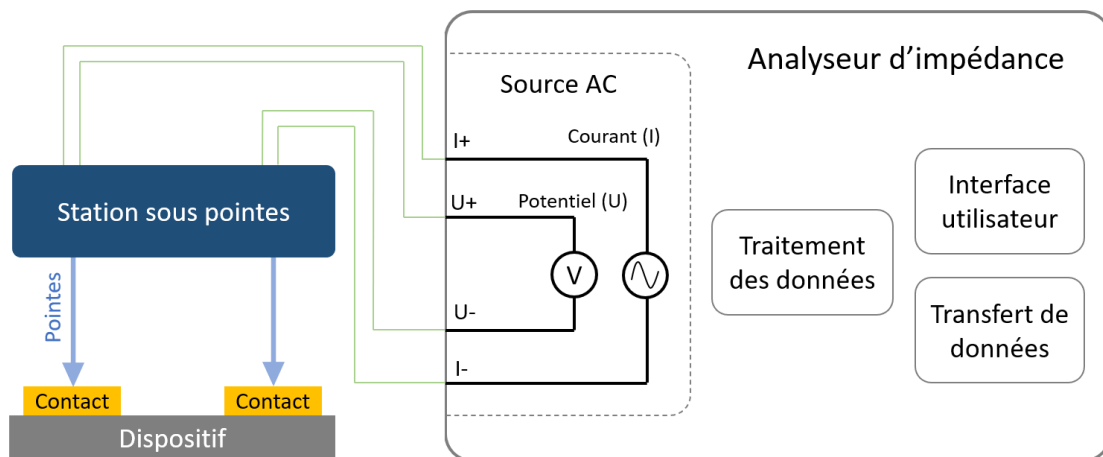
Analyseur d’impédance

Source AC

I+

Courant (I)

U+

Potentiel (U)

V

U-

I-

Station sous pointes

Pointes

Contact

Contact

Dispositif

Traitement des données

Interface utilisateur

Transfert de données